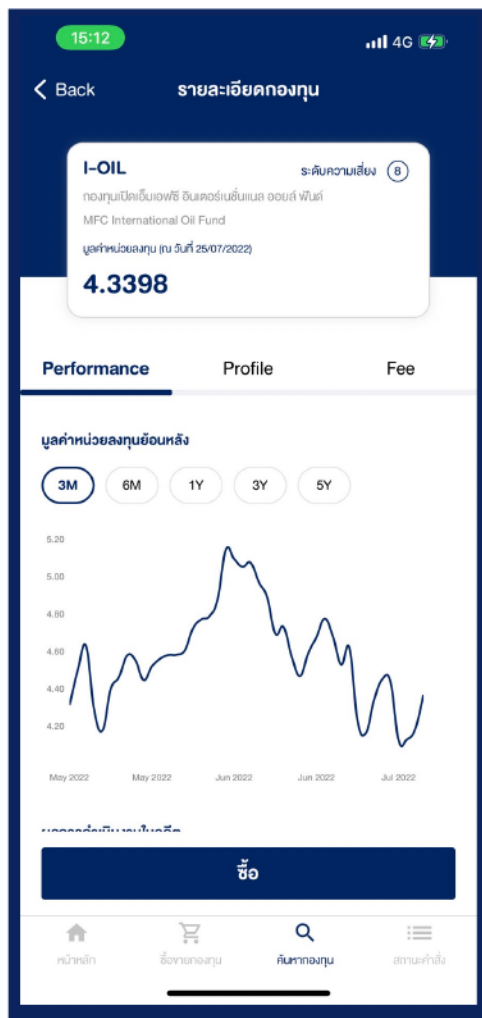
15:12
4G

Back
รายละเอียดกองทุน

I-OIL
ระดับความเสี่ยง 8
กองทุนเปิดเอ็มเอฟซี อินเตอร์เนชั่นแนล ออยล์ ฟันด์
MFC International Oil Fund
มูลค่าหน่วยลงทุน (ณ วันที่ 25/07/2022)
4.3398

Performance
Profile
Fee

มูลค่าหน่วยลงทุนย้อนหลัง

3M
6M
1Y
3Y
5Y

5.20
5.00
4.80
4.60
4.40
4.20

May 2022
May 2022
Jun 2022
Jun 2022
Jul 2022

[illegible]

ซื้อ

หน้าหลัก
ซื้อขายกองทุน
ค้นหากองทุน
สถานะคำสั่ง